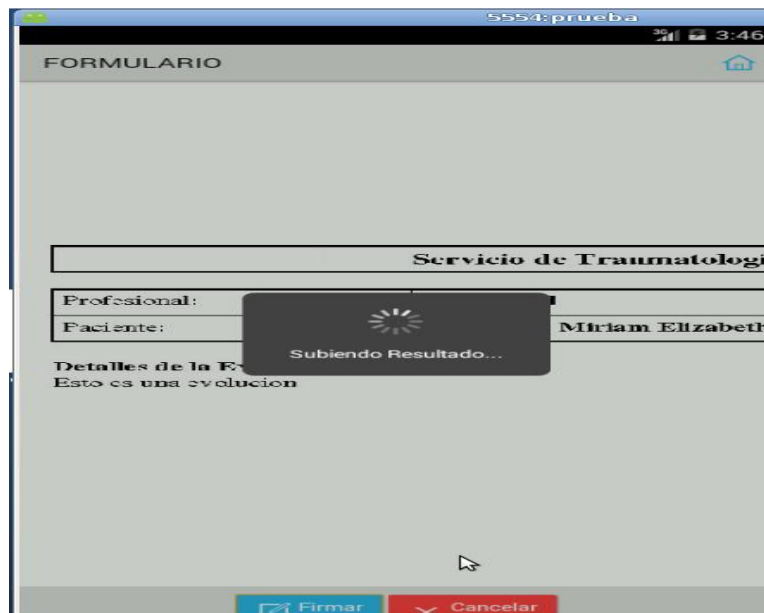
5554:prueba

3:46

FORMULARIO

| Servicio de Traumatologi |
|---|

| Profesional: | |
|---|---|
| Paciente: | Miriam Elizabeth |

Subiendo Resultado...

Detalles de la E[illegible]
Esto es una evolucion

Firmar Cancelar